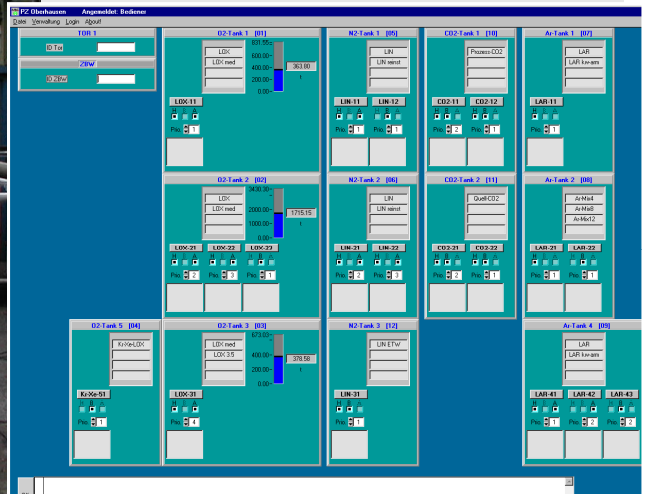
PZ Oberhausen     Angemeldet: Bediener

Datei  Verwaltung  Login  About!

TOR 1

ID-Tor

ZBW

ID-ZBW

O2-Tank 1 [01]

LOX

LOX med

831.55

600.00

400.00

200.00

0.00

363.80

l

LOX-11

H B A

Prio 1

N2-Tank 1 [05]

LIN

LIN weinst

LIN-11

LIN-12

H B A

Prio 1

Prio 1

CO2-Tank 1 [10]

Prozess-CO2

CO2-11

CO2-12

H B A

Prio 2

Prio 1

Ar-Tank 1 [07]

LAR

LAR kw-arm

LAR-11

H B A

Prio 1

O2-Tank 2 [02]

LOX

LOX med

3430.30

2000.00

1000.00

0.00

1715.15

l

LOX-21

LOX-22

LOX-23

H B A

Prio 2

Prio 3

Prio 1

N2-Tank 2 [06]

LIN

LIN weinst

LIN-21

LIN-22

H B A

Prio 1

Prio 3

CO2-Tank 2 [11]

Quell-CO2

CO2-21

CO2-22

H B A

Prio 2

Prio 1

Ar-Tank 2 [08]

Ar-Mix4

Ar-Mix8

Ar-Mix12

LAR-21

LAR-22

H B A

Prio 1

Prio 1

O2-Tank 5 [04]

Kr-Xe-LOX

Kr-Xe-51

H B A

Prio 1

O2-Tank 3 [03]

LOX med

LOX 3.5

673.03

400.00

200.00

0.00

378.58

l

LOX-31

H B A

Prio 4

N2-Tank 3 [12]

LIN ETW

LIN-31

H B A

Prio 1

Ar-Tank 4 [09]

LAR

LAR kw-arm

LAR-41

LAR-42

LAR-43

H B A

Prio 1

Prio 2

Prio 2